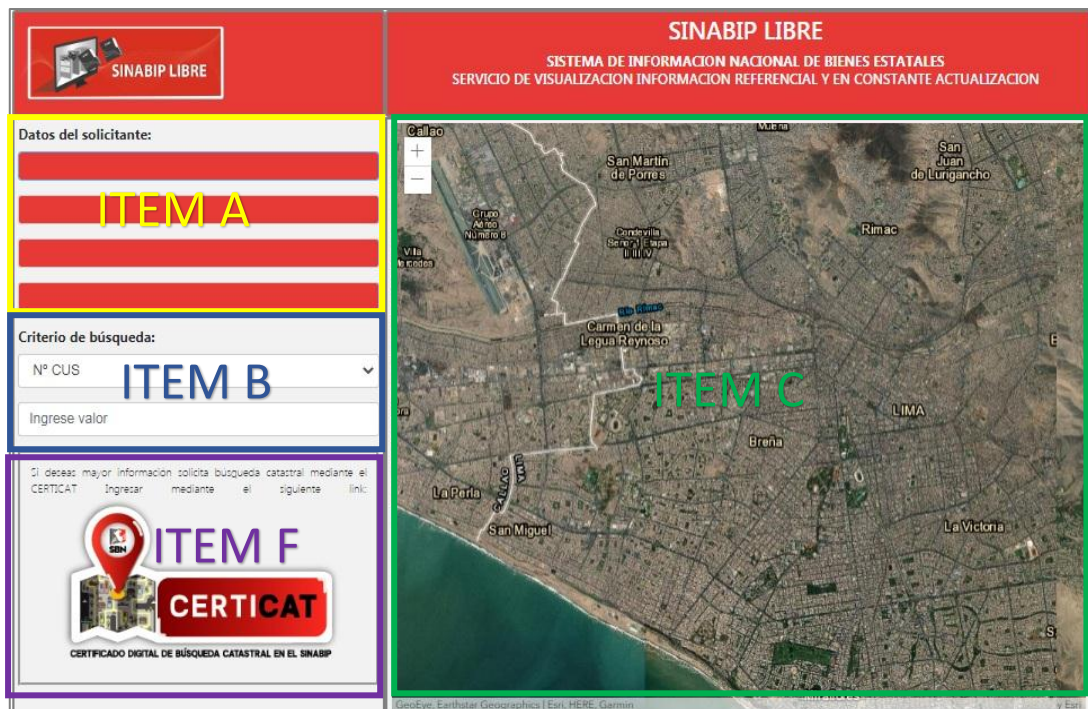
SINABIP LIBRE

SINABIP LIBRE
SISTEMA DE INFORMACION NACIONAL DE BIENES ESTATALES
SERVICIO DE VISUALIZACION INFORMACION REFERENCIAL Y EN CONSTANTE ACTUALIZACION

Datos del solicitante:

ITEM A

Criterio de búsqueda:

Nº CUS

ITEM B

Ingrese valor

Si deseas mayor información solicita busqueda catastral mediante el CERTICAT Ingresar mediante el siguiente link:

SBN

ITEM F

CERTICAT

CERTIFICADO DIGITAL DE BÚSQUEDA CATASTRAL EN EL SINABIP

+
−

Callao
San Martín de Porres
San Juan de Lurigancho
Grupo Aéreo Número 8
Condevilla Señor 1 Etapa II III IV
Rimac
Villa Mercedes
Carmen de la Legua Reynoso
ITEM C
LIMA
Breña
La Perla
CALLAO
LIMA
San Miguel
La Victoria

GeoEye, Earthstar Geographics | Esri, HERE, Garmin